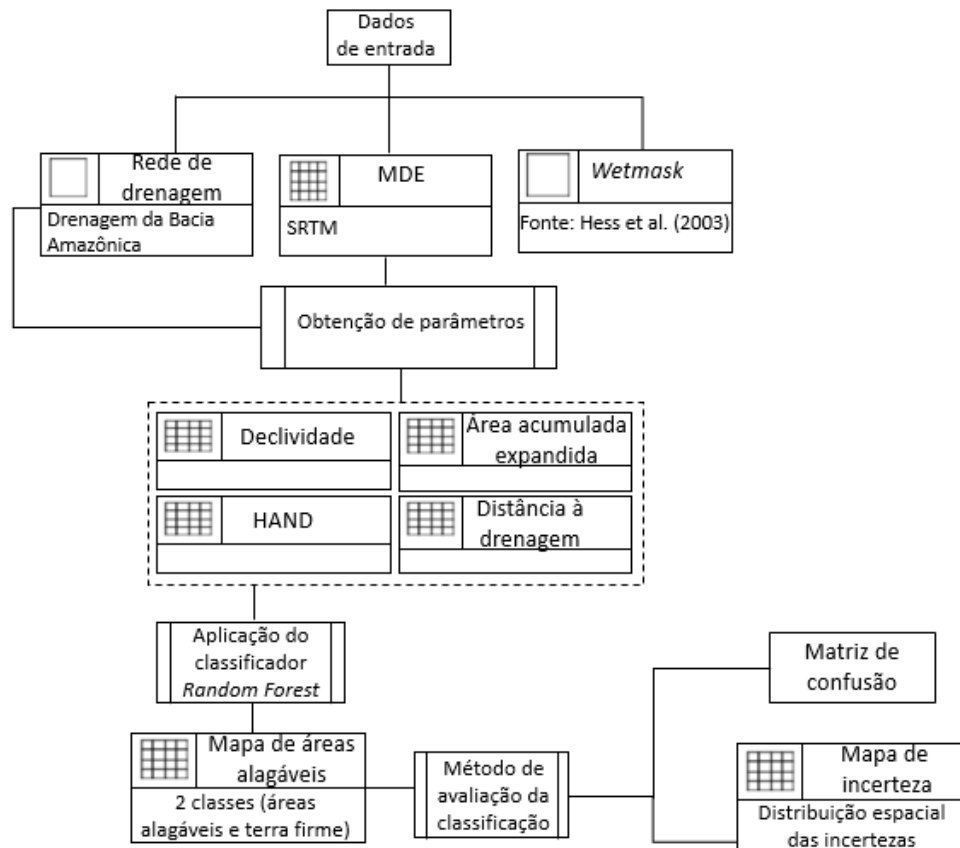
Dados de entrada

Rede de drenagem
Drenagem da Bacia Amazônica

MDE
SRTM

Wetmask
Fonte: Hess et al. (2003)

Obtenção de parâmetros

Declividade

Área acumulada expandida

HAND

Distância à drenagem

Aplicação do classificador Random Forest

Mapa de áreas alagáveis
2 classes (áreas alagáveis e terra firme)

Método de avaliação da classificação

Matriz de confusão

Mapa de incerteza
Distribuição espacial das incertezas